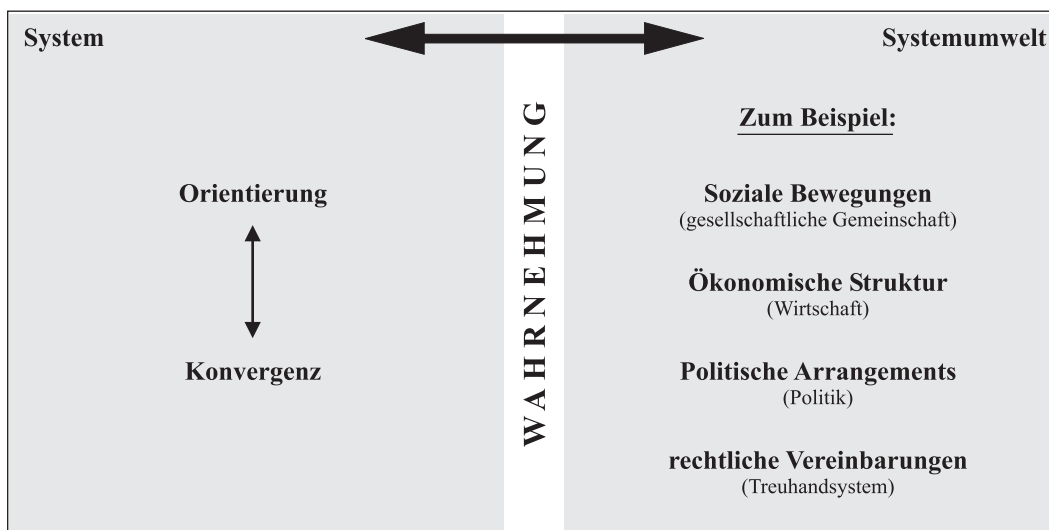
System

Systemumwelt

WAHRNEHMUNG

Orientierung

Konvergenz

Zum Beispiel:

Soziale Bewegungen
(gesellschaftliche Gemeinschaft)

Ökonomische Struktur
(Wirtschaft)

Politische Arrangements
(Politik)

rechtliche Vereinbarungen
(Treuhandsystem)